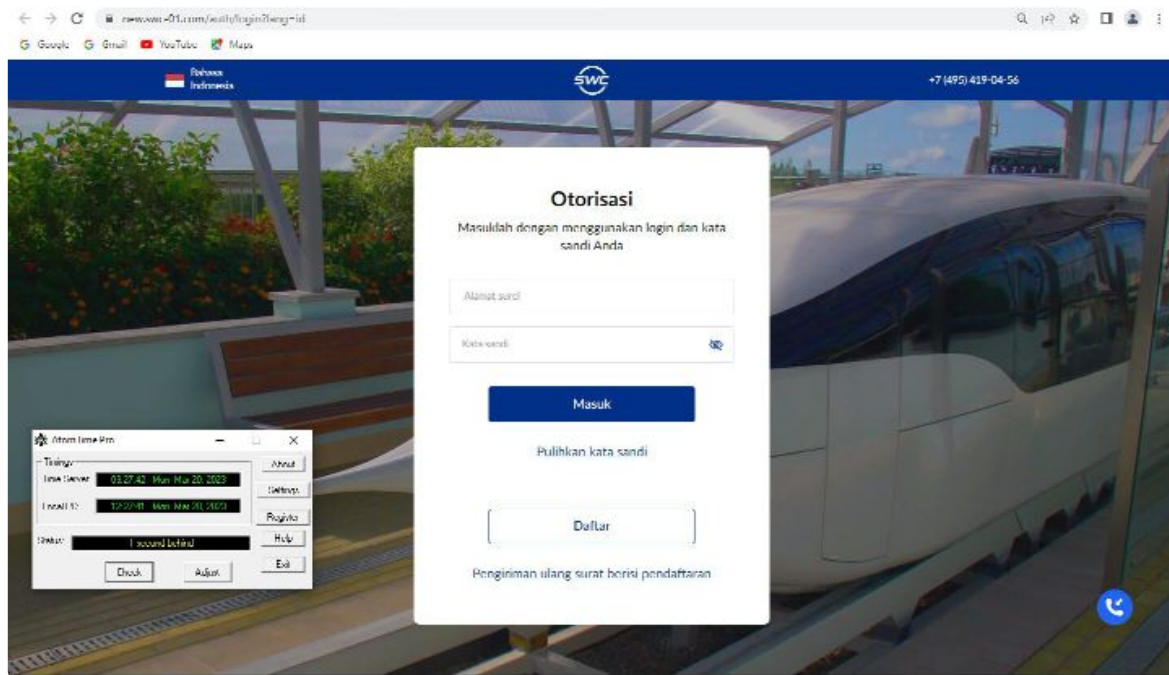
newswc-01.com/auth/login?lang=id

Google Gmail YouTube Maps

Bahasa Indonesia

SWC

+7 (495) 419-04-56

Otorisasi

Masuklah dengan menggunakan login dan kata sandi Anda

Alamat surel

Kata sandi

Masuk

Pulihkan kata sandi

Daftar

Pengiriman ulang surat berisi pendaftaran

Atom Time Pro

Timings

Time Server 03:27:42 Mon Mar 20, 2023

Local PC 12:27:41 Mon Mar 20, 2023

Status 1 second behind

About

Settings

Register

Help

Exit

Check

Adjust